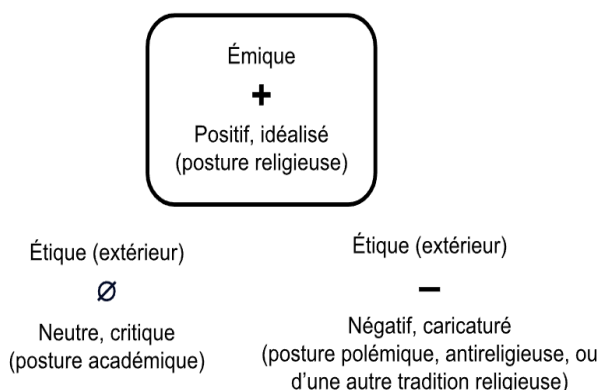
Émique
+
Positif, idéalisé
(posture religieuse)

Étique (extérieur)
ø
Neutre, critique
(posture académique)

Étique (extérieur)
–
Négatif, caricaturé
(posture polémique, antireligieuse, ou d'une autre tradition religieuse)